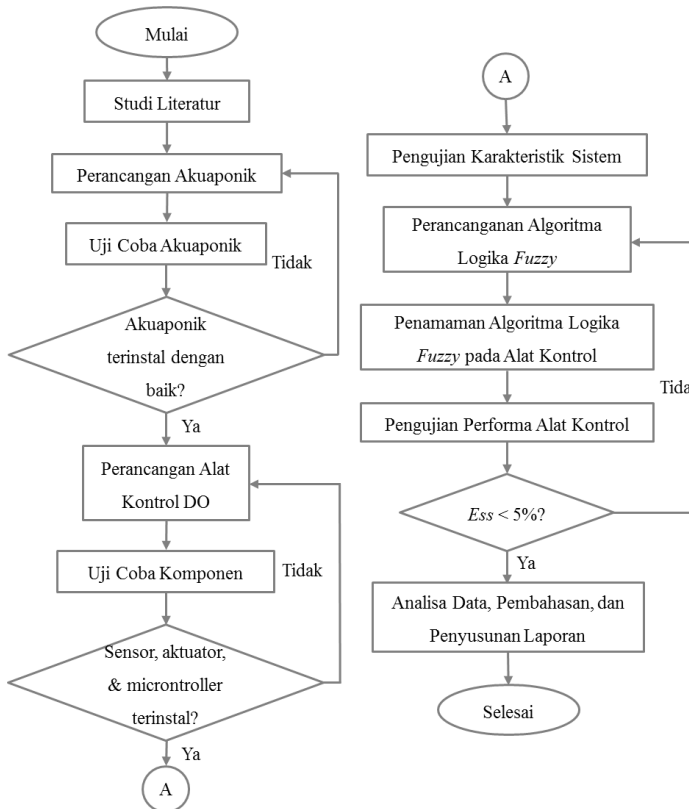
Mulai

Studi Literatur

Perancangan Akuaponik

Uji Coba Akuaponik

Tidak

Akuaponik terinstal dengan baik?

Ya

Perancangan Alat Kontrol DO

Uji Coba Komponen

Tidak

Sensor, aktuator, & microntroller terinstal?

Ya

A

A

Pengujian Karakteristik Sistem

Perancanganan Algoritma Logika *Fuzzy*

Penamaman Algoritma Logika *Fuzzy* pada Alat Kontrol

Tida

Pengujian Performa Alat Kontrol

*Ess* < 5%?

Ya

Analisa Data, Pembahasan, dan Penyusunan Laporan

Selesai